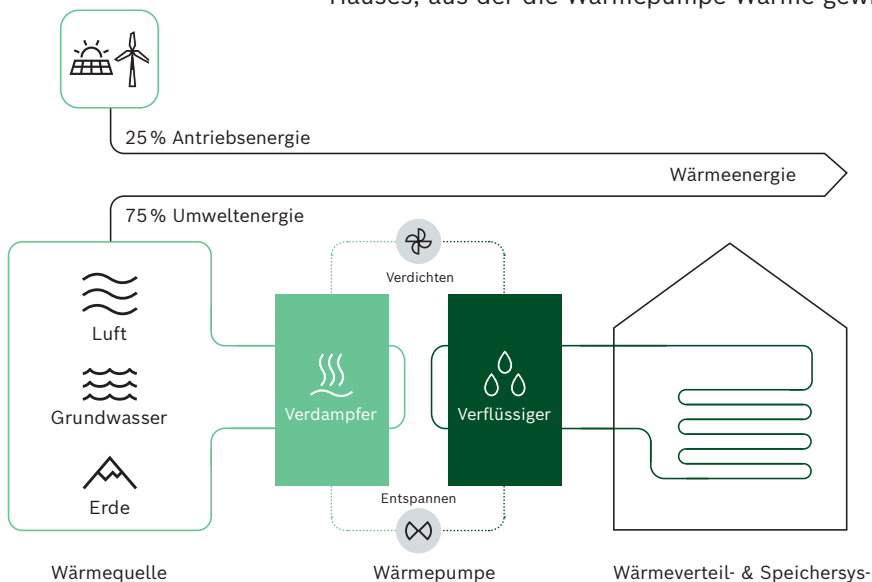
Hauses, aus der die Wärmepumpe Wärme gew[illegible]

25 % Antriebsenergie

Wärmeenergie

75 % Umweltenergie

Verdichten

Luft

Grundwasser

Erde

Verdampfer

Verflüssiger

Entspannen

Wärmequelle

Wärmepumpe

Wärmeverteil- & Speichersys-